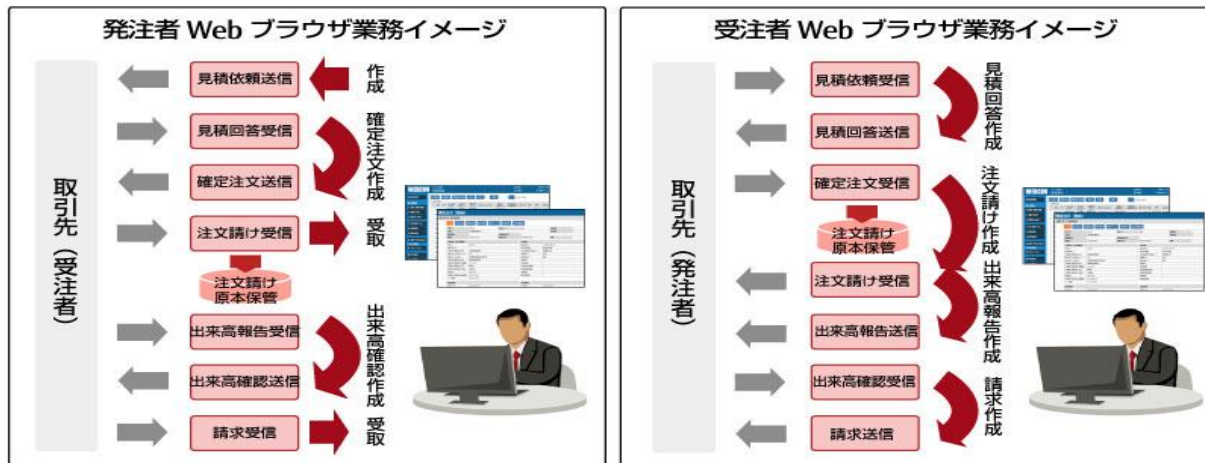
発注者 Web ブラウザ業務イメージ

取引先（受注者）

見積依頼送信
作成
見積回答受信
確定注文作成
確定注文送信
注文請け受信
受取
注文請け原本保管
出来高報告受信
出来高確認作成
出来高確認送信
請求受信
受取

受注者 Web ブラウザ業務イメージ

取引先（発注者）

見積依頼受信
見積回答作成
見積回答送信
確定注文受信
注文請け作成
注文請け原本保管
注文請け受信
出来高報告作成
出来高報告送信
出来高確認受信
請求作成
請求送信